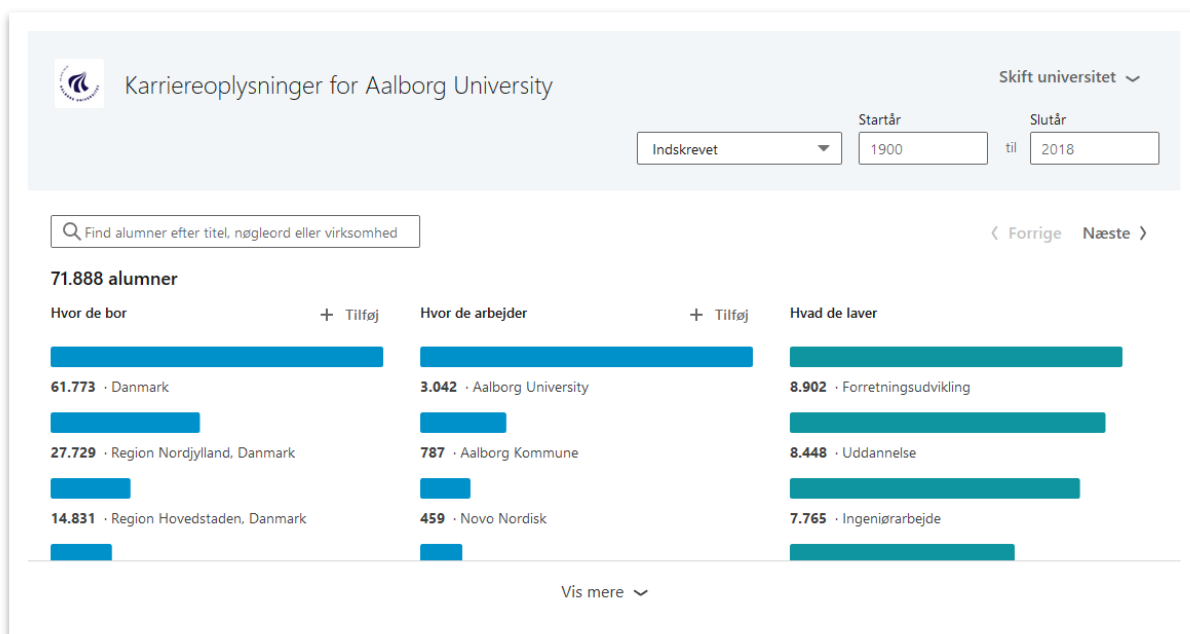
Karriereoplysninger for Aalborg University

Skift universitet

Indskrevet

Startår
1900

til

Slutår
2018

Find alumner efter titel, nøgleord eller virksomhed

Forrige Næste

71.888 alumner

Hvor de bor
+ Tilføj

61.773 · Danmark

27.729 · Region Nordjylland, Danmark

14.831 · Region Hovedstaden, Danmark

Hvor de arbejder
+ Tilføj

3.042 · Aalborg University

787 · Aalborg Kommune

459 · Novo Nordisk

Hvad de laver

8.902 · Forretningsudvikling

8.448 · Uddannelse

7.765 · Ingeniørarbejde

Vis mere